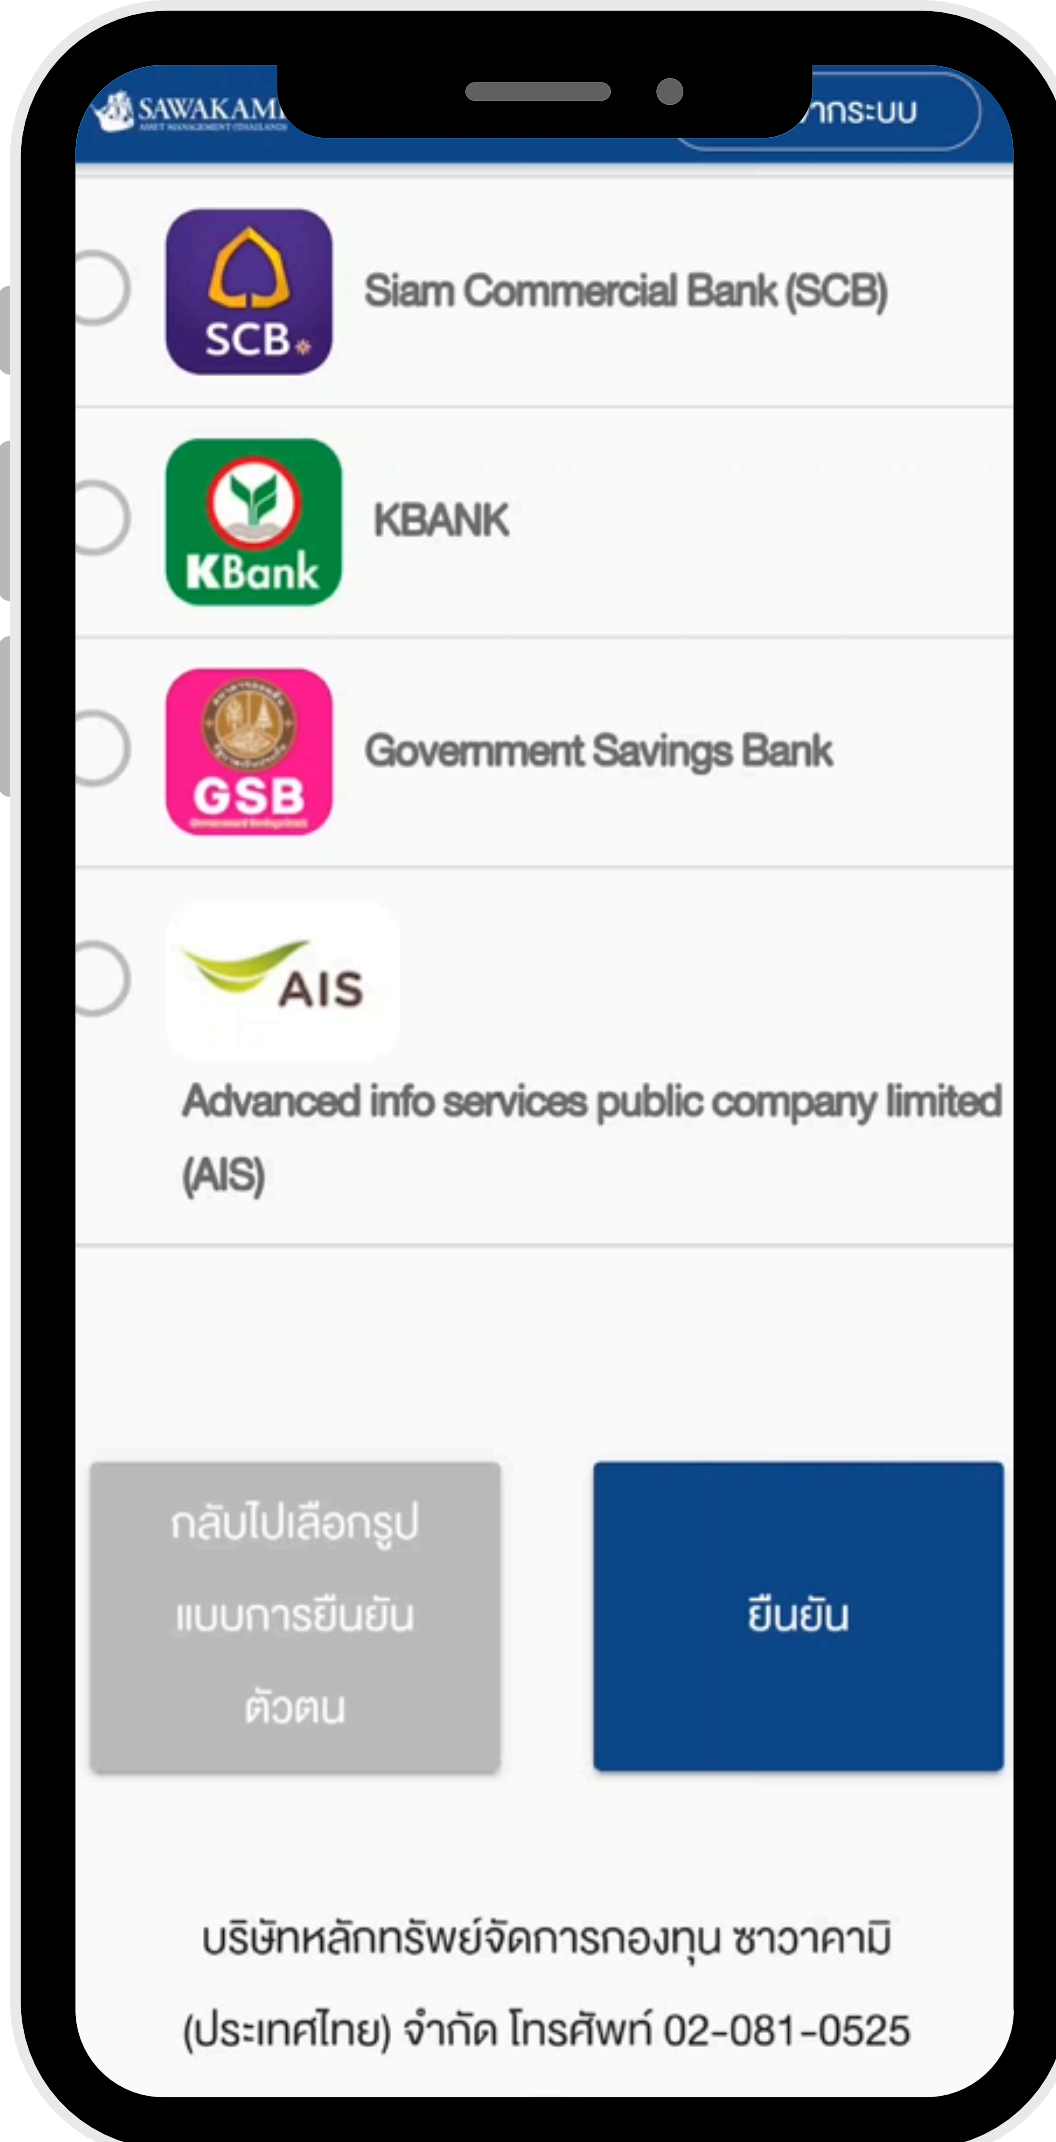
SAWAKAMI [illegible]

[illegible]ากระบบ

SCB

Siam Commercial Bank (SCB)

KBank

KBANK

GSB

Government Savings Bank

AIS

Advanced info services public company limited (AIS)

กลับไปเลือกรูปแบบการยืนยันตัวตน

ยืนยัน

บริษัทหลักทรัพย์จัดการกองทุน ซาวาคามิ (ประเทศไทย) จำกัด โทรศัพท์ 02-081-0525